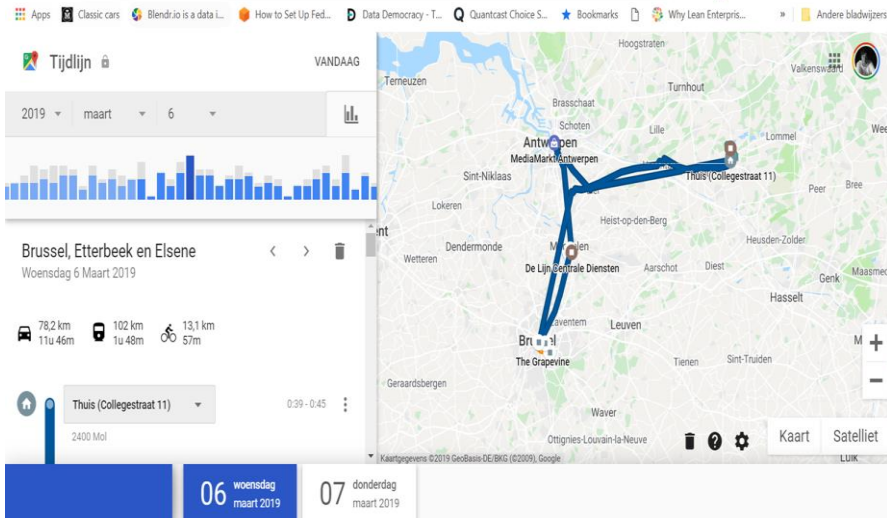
Apps Classic cars Blendr.io is a data i... How to Set Up Fed... Data Democracy - T... Quantcast Choice S... Bookmarks Why Lean Enterpris... » Andere bladwijzers

Tijdlijn

VANDAAG

2019 maart 6

Brussel, Etterbeek en Elsene

Woensdag 6 Maart 2019

78,2 km 11u 46m

102 km 1u 48m

13,1 km 57m

Thuis (Collegestraat 11)

0:39 - 0:45

2400 Mol

06 woensdag maart 2019

07 donderdag maart 2019

Hoogstraten
Terneuzen
Turnhout
Valkenswaard
Brasschaat
Schoten
Antwerpen
MediaMarkt Antwerpen
Lille
Lommel
Sint-Niklaas
Thuis (Collegestraat 11)
Peer
Bree
Lokeren
Heist-op-den-Berg
Dendermonde
Mechelen
Heusden-Zolder
Wetteren
De Lijn Centrale Diensten
Aarschot
Diest
Genk
Maasmec
Hasselt
Zaventem
Leuven
Brussel
The Grapevine
Tienen
Sint-Truiden
Geraardsbergen
Waver
Ottignies-Louvain-la-Neuve
Kaart
Satelliet
Luik
Kaartgegevens ©2019 GeoBasis-DE/BKG (©2009), Google